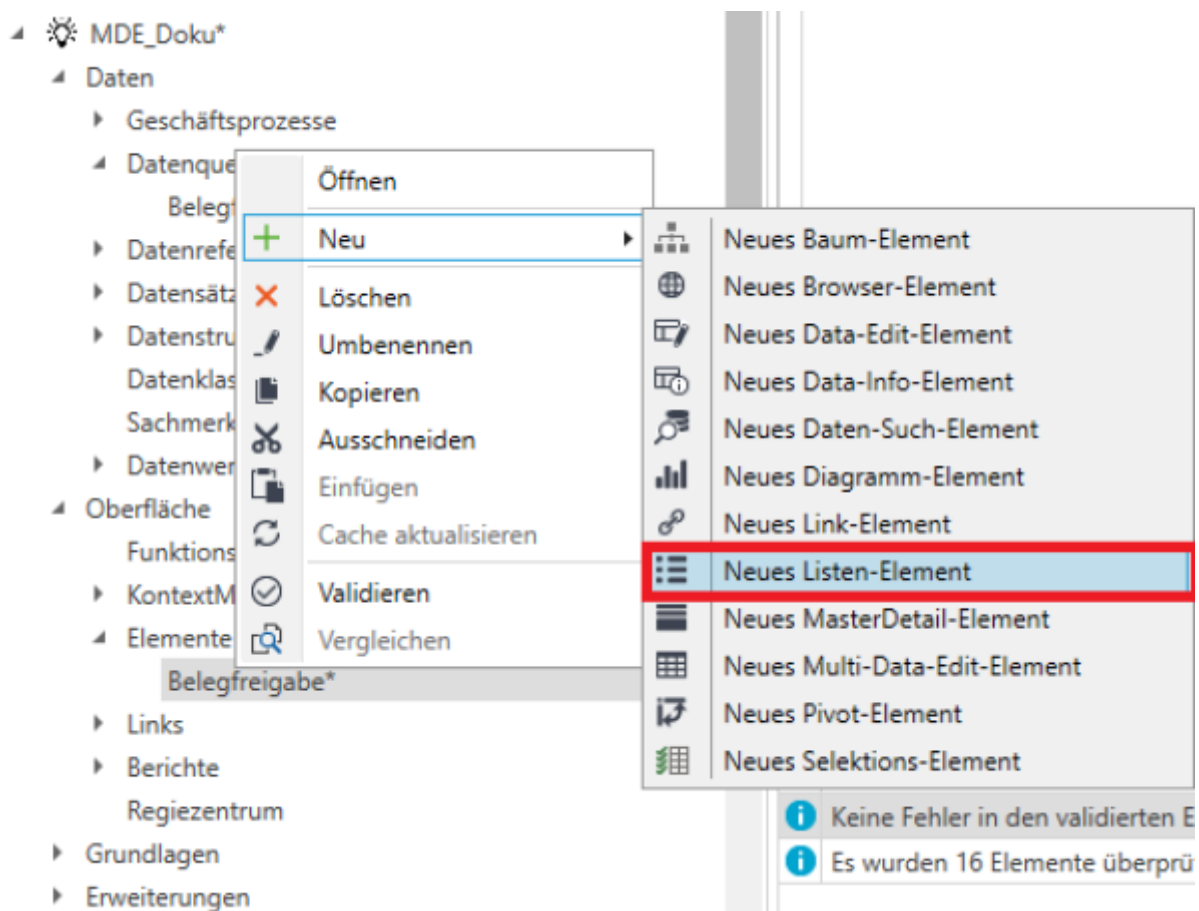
MDE_Doku*
Daten
Geschäftsprozesse
Datenque
Beleg
Datenrefe
Datensätz
Datenstru
Datenklas
Sachmerk
Datenwer
Oberfläche
Funktions
KontextM
Elemente
Belegfreigabe*
Links
Berichte
Regiezentrum
Grundlagen
Erweiterungen

Öffnen
Neu
Löschen
Umbenennen
Kopieren
Ausschneiden
Einfügen
Cache aktualisieren
Validieren
Vergleichen

Neues Baum-Element
Neues Browser-Element
Neues Data-Edit-Element
Neues Data-Info-Element
Neues Daten-Such-Element
Neues Diagramm-Element
Neues Link-Element
Neues Listen-Element
Neues MasterDetail-Element
Neues Multi-Data-Edit-Element
Neues Pivot-Element
Neues Selektions-Element

Keine Fehler in den validierten E
Es wurden 16 Elemente überprü